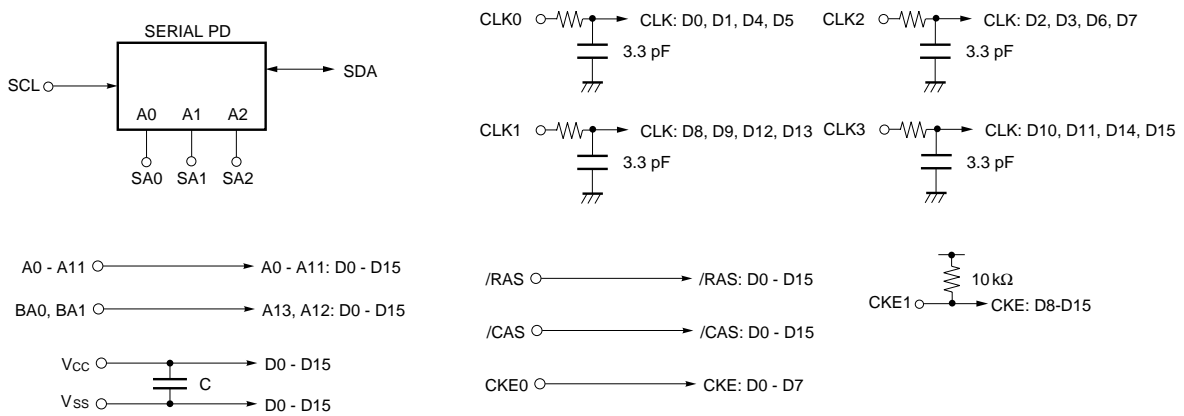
SERIAL PD

SCL

SDA

A0 A1 A2

SA0 SA1 SA2

CLK0

CLK: D0, D1, D4, D5

3.3 pF

CLK2

CLK: D2, D3, D6, D7

3.3 pF

CLK1

CLK: D8, D9, D12, D13

3.3 pF

CLK3

CLK: D10, D11, D14, D15

3.3 pF

A0 - A11

A0 - A11: D0 - D15

BA0, BA1

A13, A12: D0 - D15

$V_{CC}$

D0 - D15

C

$V_{SS}$

D0 - D15

/RAS

/RAS: D0 - D15

/CAS

/CAS: D0 - D15

CKE0

CKE: D0 - D7

10 kΩ

CKE1

CKE: D8-D15